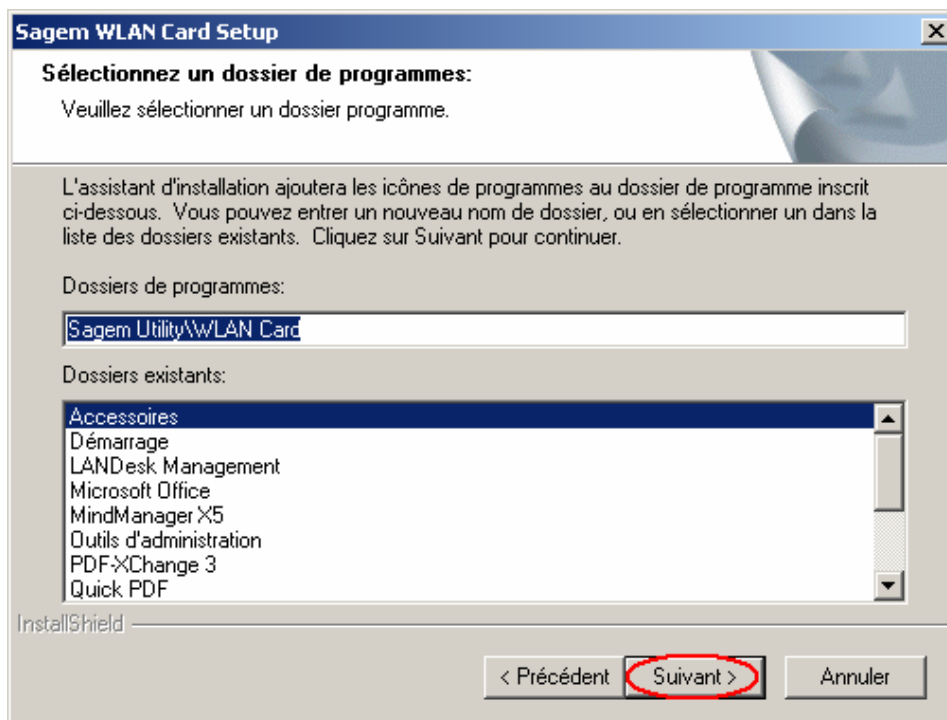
Sagem WLAN Card Setup

Sélectionnez un dossier de programmes:

Veuillez sélectionner un dossier programme.

L'assistant d'installation ajoutera les icônes de programmes au dossier de programme inscrit ci-dessous. Vous pouvez entrer un nouveau nom de dossier, ou en sélectionner un dans la liste des dossiers existants. Cliquez sur Suivant pour continuer.

Dossiers de programmes:

Sagem Utility\WLAN Card

Dossiers existants:

Accessoires
Démarrage
LANDesk Management
Microsoft Office
MindManager X5
Outils d'administration
PDF-XChange 3
Quick PDF

InstallShield

< Précédent
Suivant >
Annuler